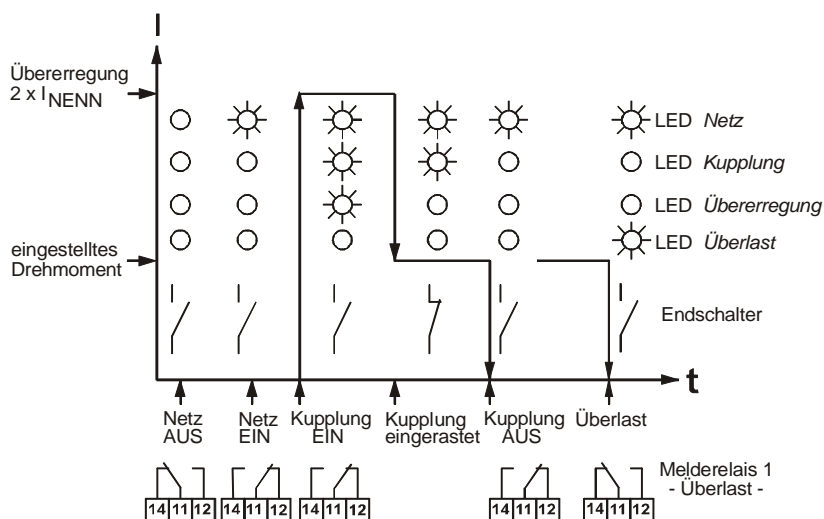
I

Übererregung
2 x $I_{NENN}$

eingestelltes
Drehmoment

LED *Netz*
LED *Kupplung*
LED *Übererregung*
LED *Überlast*

Endschalter

t

Netz AUS
Netz EIN
Kupplung EIN
Kupplung eingerastet
Kupplung AUS
Überlast

14 11 12
14 11 12
14 11 12
14 11 12
14 11 12

Melderelais 1
- Überlast -